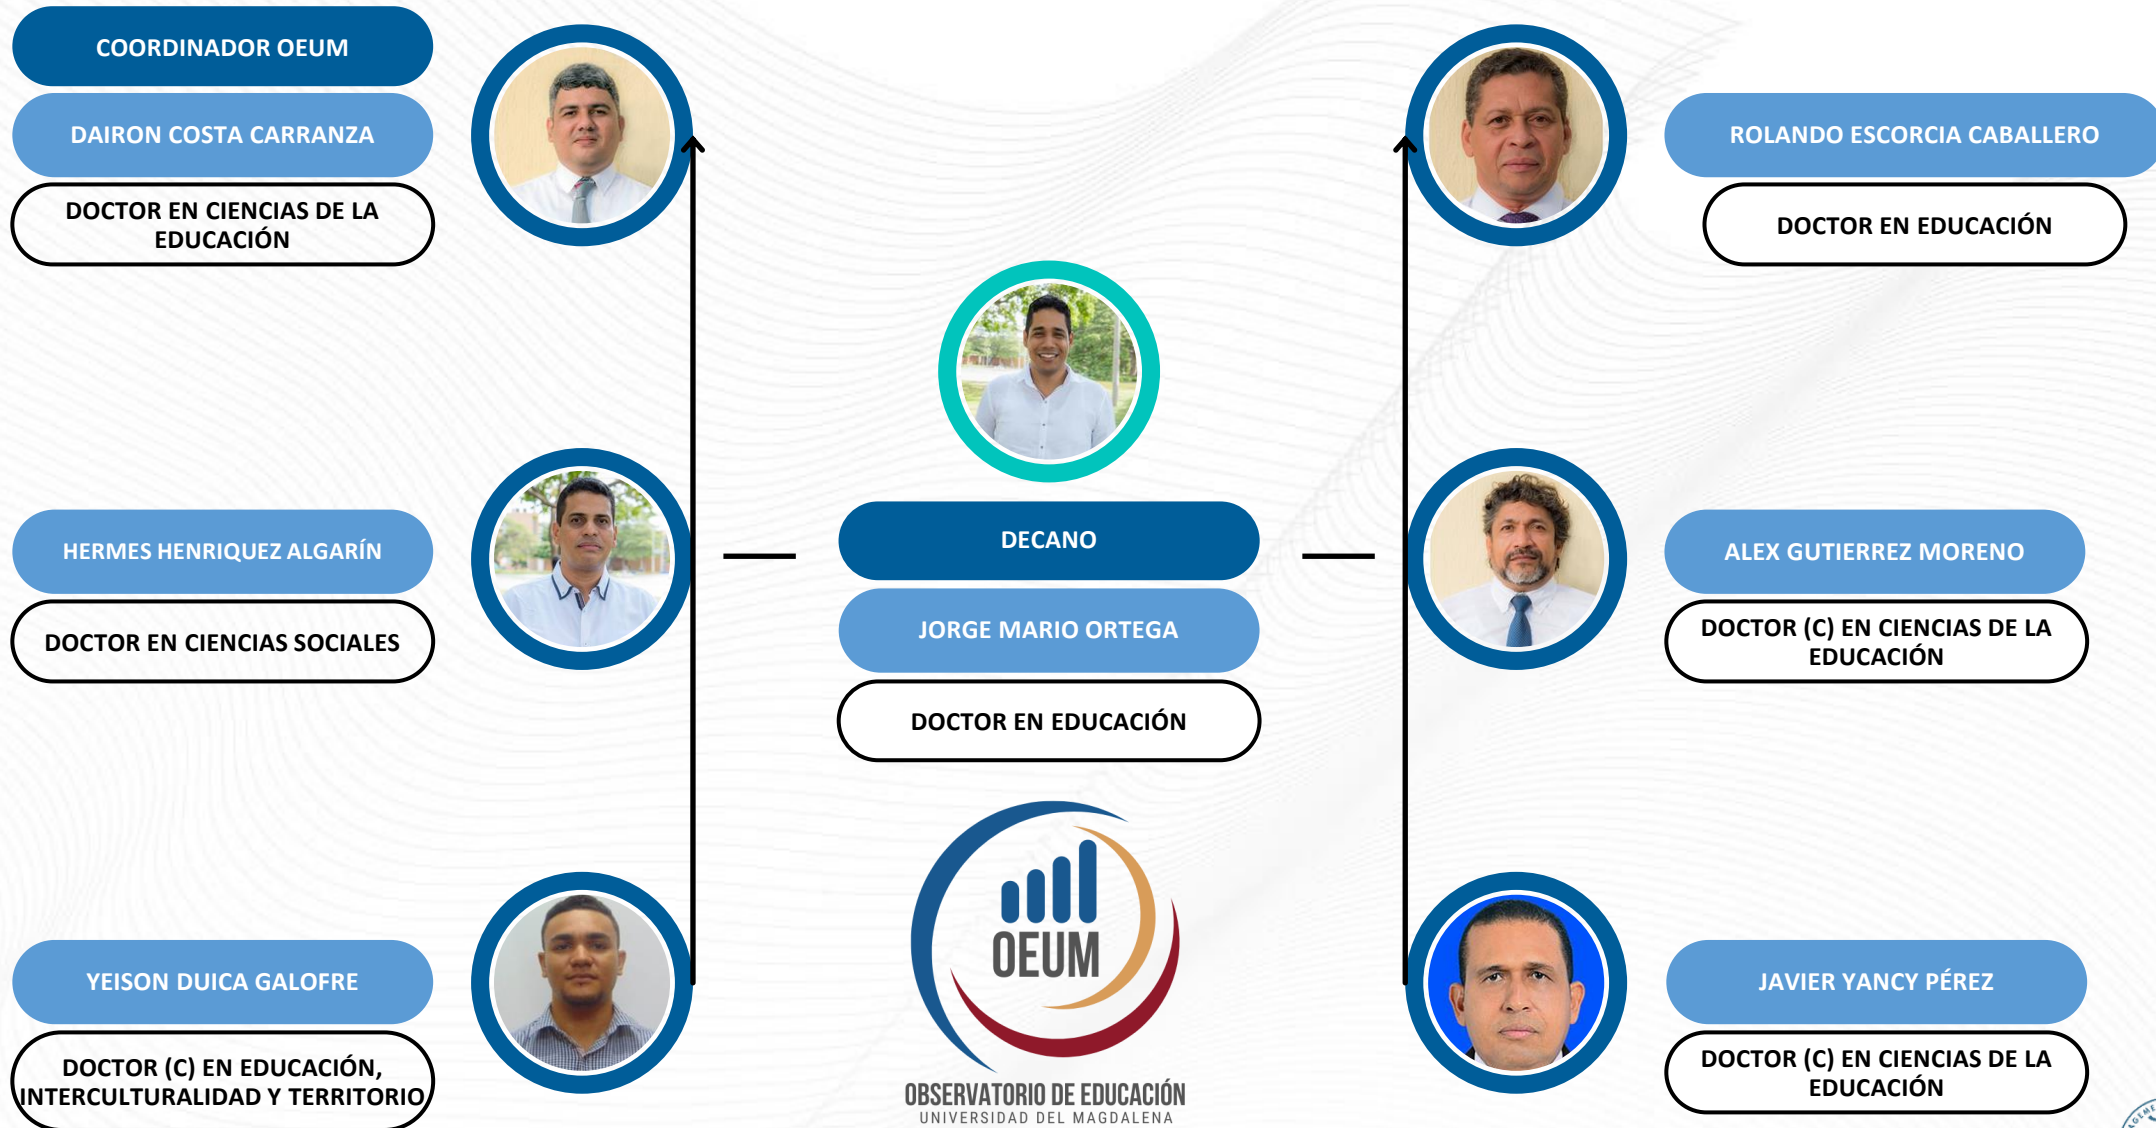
COORDINADOR OEUM

DAIRON COSTA CARRANZA

DOCTOR EN CIENCIAS DE LA EDUCACIÓN

HERMES HENRIQUEZ ALGARÍN

DOCTOR EN CIENCIAS SOCIALES

YEISON DUICA GALOFRE

DOCTOR (C) EN EDUCACIÓN, INTERCULTURALIDAD Y TERRITORIO

DECANO

JORGE MARIO ORTEGA

DOCTOR EN EDUCACIÓN

OEUM

OBSERVATORIO DE EDUCACIÓN
UNIVERSIDAD DEL MAGDALENA

ROLANDO ESCORCIA CABALLERO

DOCTOR EN EDUCACIÓN

ALEX GUTIERREZ MORENO

DOCTOR (C) EN CIENCIAS DE LA EDUCACIÓN

JAVIER YANCY PÉREZ

DOCTOR (C) EN CIENCIAS DE LA EDUCACIÓN